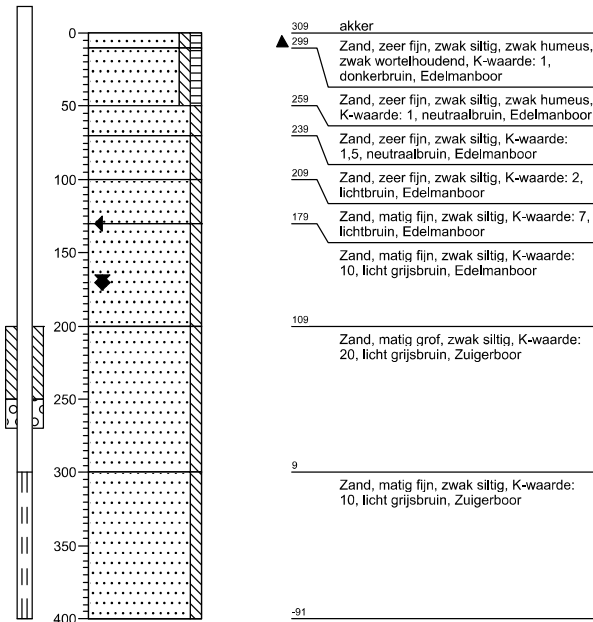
0
50
100
150
200
250
300
350
400

309 akker
299 Zand, zeer fijn, zwak siltig, zwak humeus, zwak wortelhoudend, K-waarde: 1, donkerbruin, Edelmanboor
259 Zand, zeer fijn, zwak siltig, zwak humeus, K-waarde: 1, neutraalbruin, Edelmanboor
239 Zand, zeer fijn, zwak siltig, K-waarde: 1,5, neutraalbruin, Edelmanboor
209 Zand, zeer fijn, zwak siltig, K-waarde: 2, lichtbruin, Edelmanboor
179 Zand, matig fijn, zwak siltig, K-waarde: 7, lichtbruin, Edelmanboor
Zand, matig fijn, zwak siltig, K-waarde: 10, licht grijsbruin, Edelmanboor
109
Zand, matig grof, zwak siltig, K-waarde: 20, licht grijsbruin, Zuigerboor
9
Zand, matig fijn, zwak siltig, K-waarde: 10, licht grijsbruin, Zuigerboor
-91